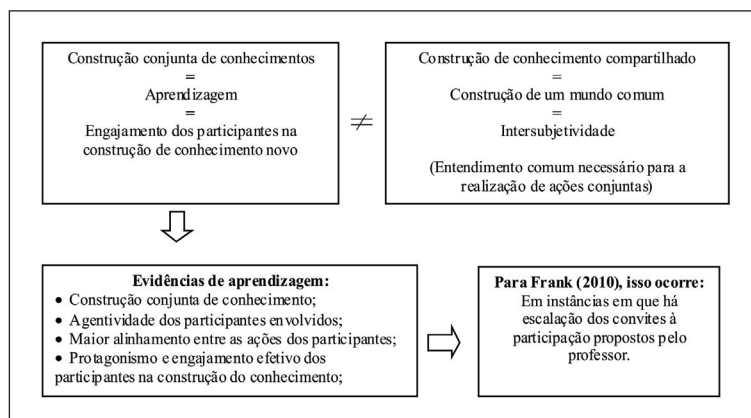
Construção conjunta de conhecimentos
=
Aprendizagem
=
Engajamento dos participantes na construção de conhecimento novo

$\neq$

Construção de conhecimento compartilhado
=
Construção de um mundo comum
=
Intersubjetividade

(Entendimento comum necessário para a realização de ações conjuntas)

**Evidências de aprendizagem:**
- Construção conjunta de conhecimento;
- Agentividade dos participantes envolvidos;
- Maior alinhamento entre as ações dos participantes;
- Protagonismo e engajamento efetivo dos participantes na construção do conhecimento;

**Para Frank (2010), isso ocorre:**
Em instâncias em que há escalação dos convites à participação propostos pelo professor.